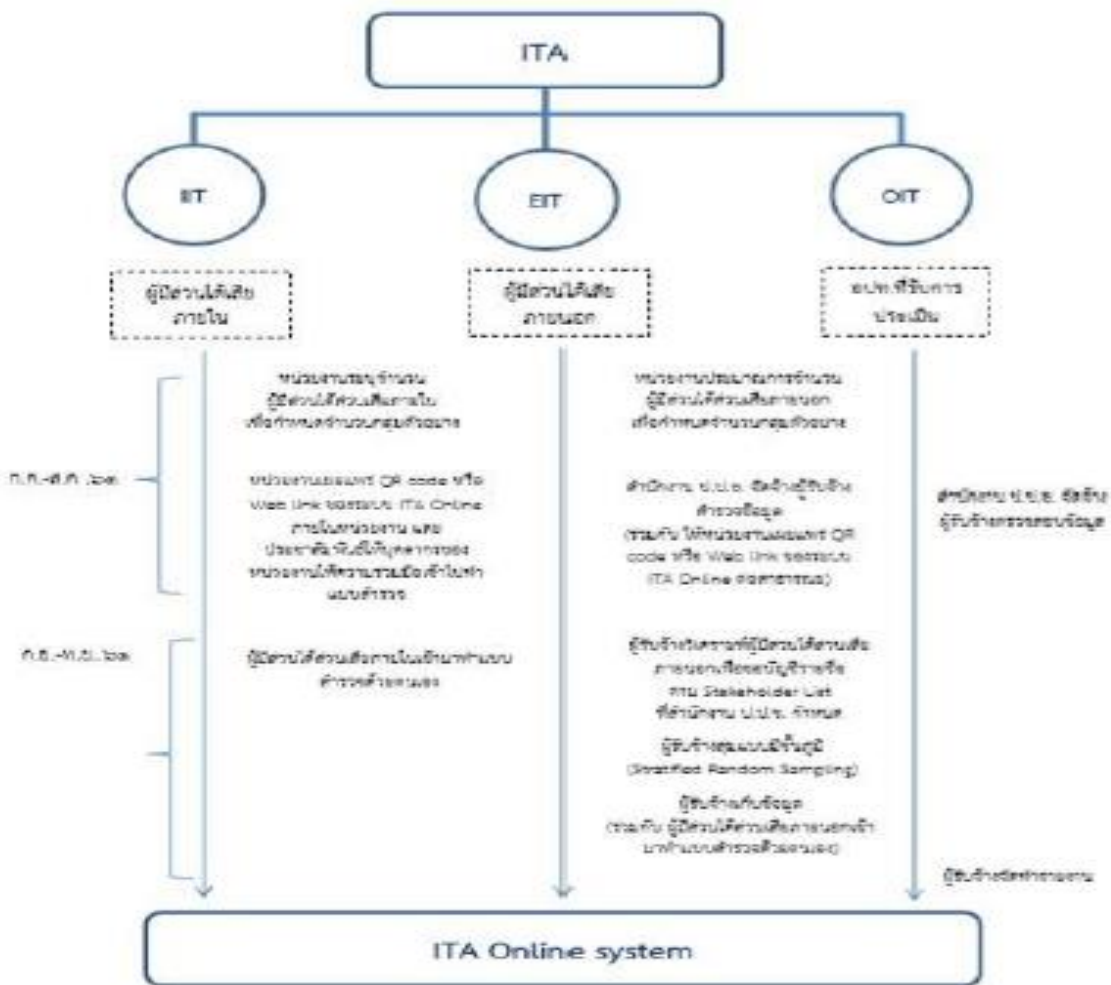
ITA

IIT

EIT

OIT

ผู้มีส่วนได้ส่วนเสียภายใน

ผู้มีส่วนได้ส่วนเสียภายนอก

อปท.ที่รับการประเมิน

ก.ค.-ส.ค. ๖๓

หน่วยงานระบุจำนวนผู้มีส่วนได้ส่วนเสียภายในเพื่อกำหนดจำนวนกลุ่มตัวอย่าง

หน่วยงานเผยแพร่ QR code หรือ Web Link ของระบบ ITA Online ภายในหน่วยงาน และประชาสัมพันธ์ให้บุคลากรของหน่วยงานให้ความร่วมมือเข้าไปทำแบบสำรวจ

ก.ย.-พ.ย. ๖๓

ผู้มีส่วนได้ส่วนเสียภายในเข้ามาทำแบบสำรวจด้วยตนเอง

หน่วยงานประมาณการจำนวนผู้มีส่วนได้ส่วนเสียภายนอกเพื่อกำหนดจำนวนกลุ่มตัวอย่าง

สำนักงาน ป.ป.ช. จัดจ้างผู้รับจ้างสำรวจข้อมูล (รวมกับ ให้หน่วยงานเผยแพร่ QR code หรือ Web Link ของระบบ ITA Online ต่อสาธารณะ)

ผู้รับจ้างวิเคราะห์ผู้มีส่วนได้ส่วนเสียภายนอกที่ขอรับบริการหรือตาม Stakeholder List ที่สำนักงาน ป.ป.ช. กำหนด

ผู้รับจ้างสุ่มแบบมีชั้นภูมิ (Stratified Random Sampling)

ผู้รับจ้างเก็บข้อมูล (รวมกับ ผู้มีส่วนได้ส่วนเสียภายนอกเข้ามาทำแบบสำรวจด้วยตนเอง)

สำนักงาน ป.ป.ช. จัดจ้างผู้รับจ้างตรวจสอบข้อมูล

ผู้รับจ้างจัดทำรายงาน

ITA Online system